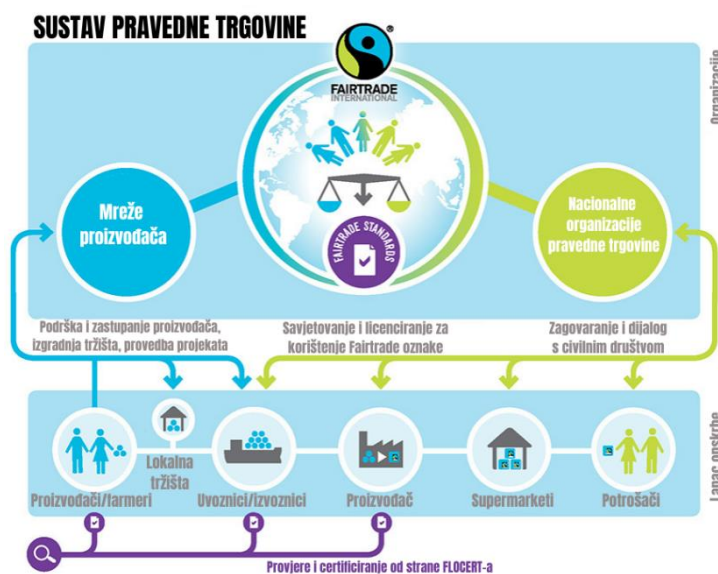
SUSTAV PRAVEDNE TRGOVINE

FAIRTRADE INTERNATIONAL

Organizacije

Mreže proizvođača

FAIRTRADE STANDARDS

Nacionalne organizacije pravedne trgovine

Podrška i zastupanje proizvođača, izgradnja tržišta, provedba projekata

Savjetovanje i licenciranje za korištenje Fairtrade oznake

Zagovaranje i dijalog s civilnim društvom

Lanac opskrbe

Lokalna tržišta

Proizvođači/farmeri

Uvoznici/Izvoznici

Proizvođač

Supermarketi

Potrošači

Provjere i certificiranje od strane FLOCERT-a